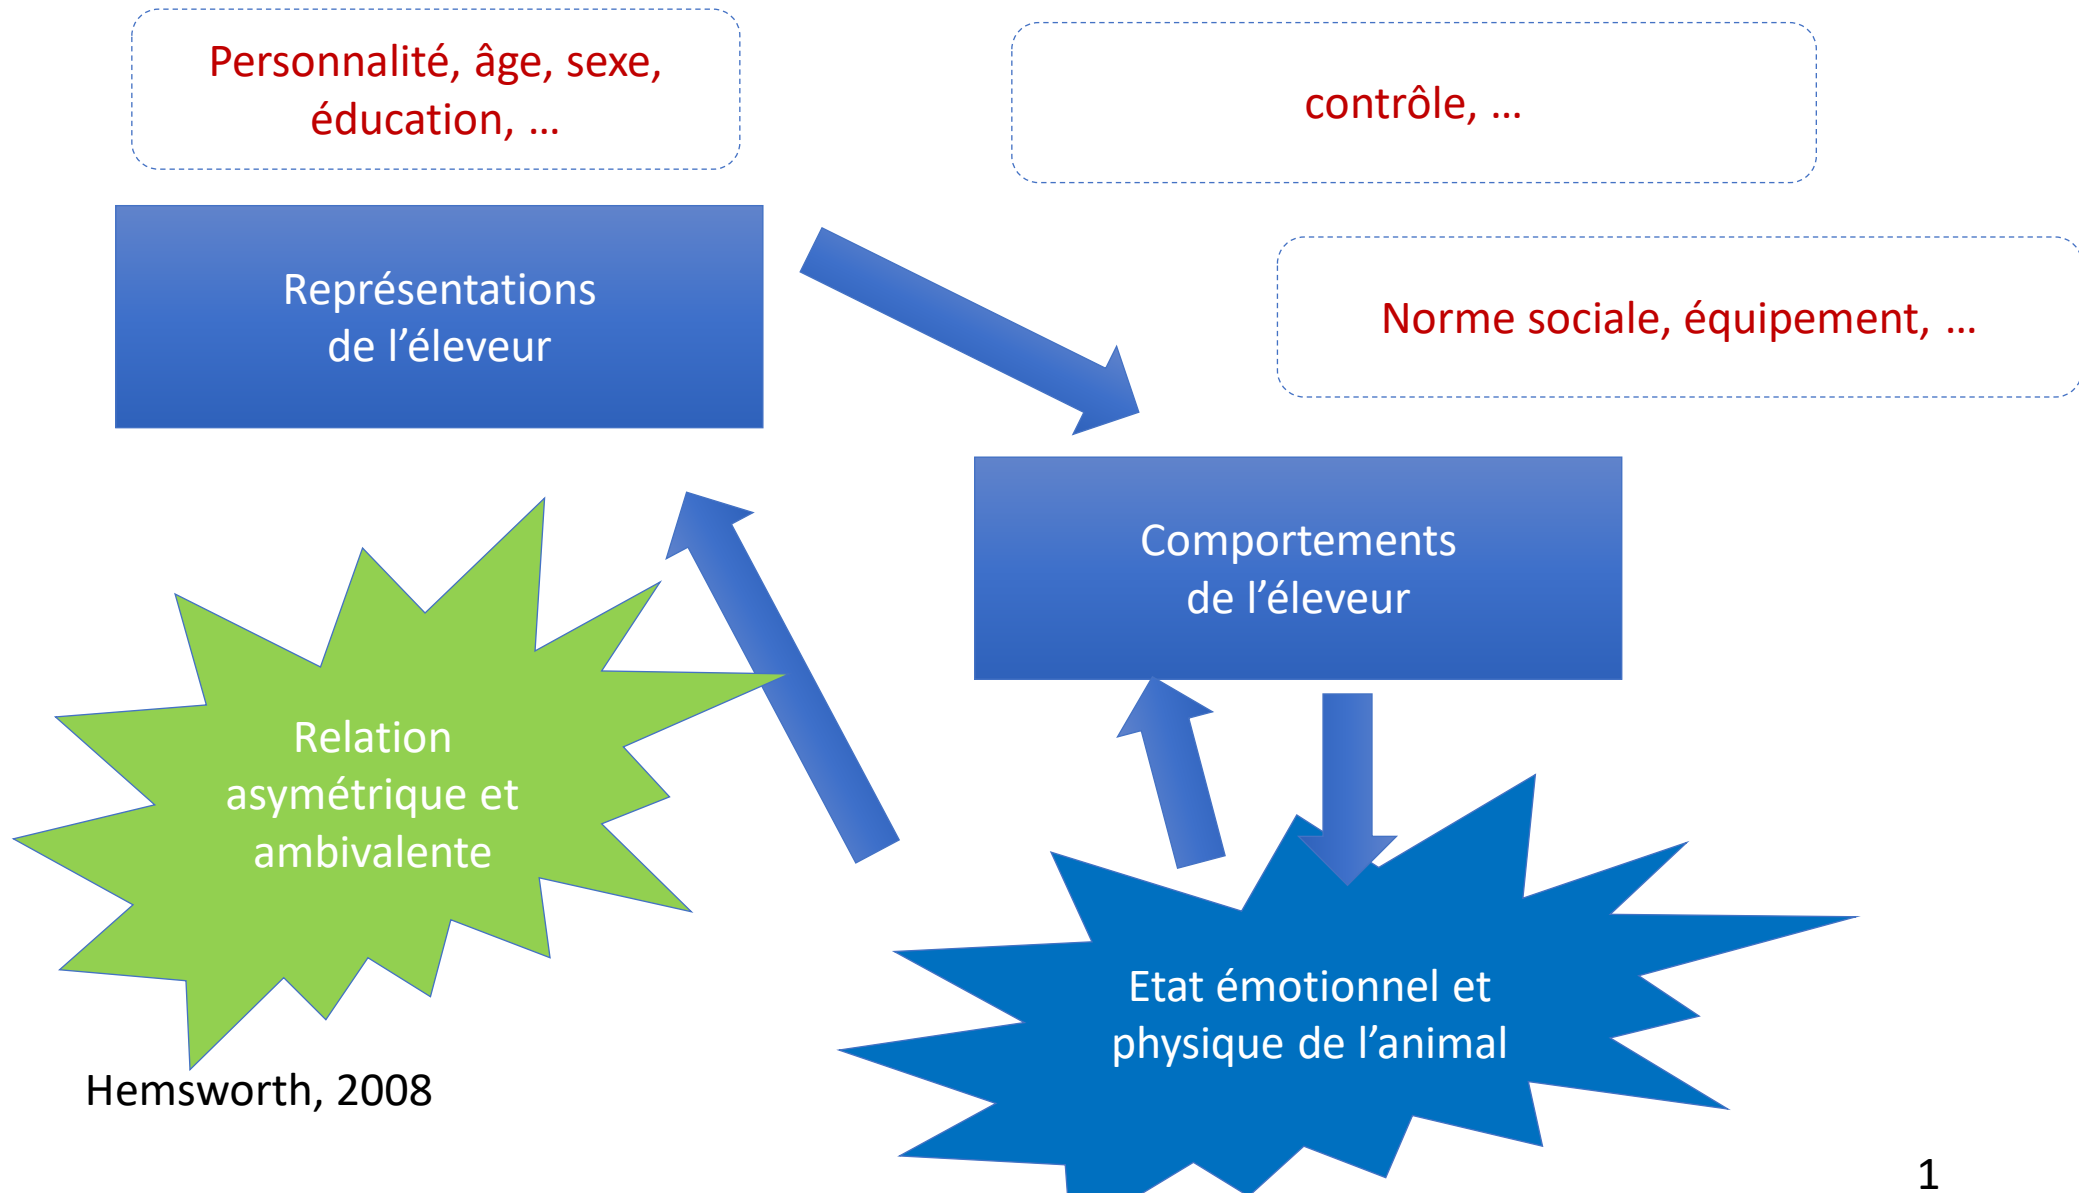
Personnalité, âge, sexe, éducation, …

contrôle, …

Représentations de l’éleveur

Norme sociale, équipement, …

Comportements de l’éleveur

Relation asymétrique et ambivalente

Etat émotionnel et physique de l’animal

Hemsworth, 2008

1